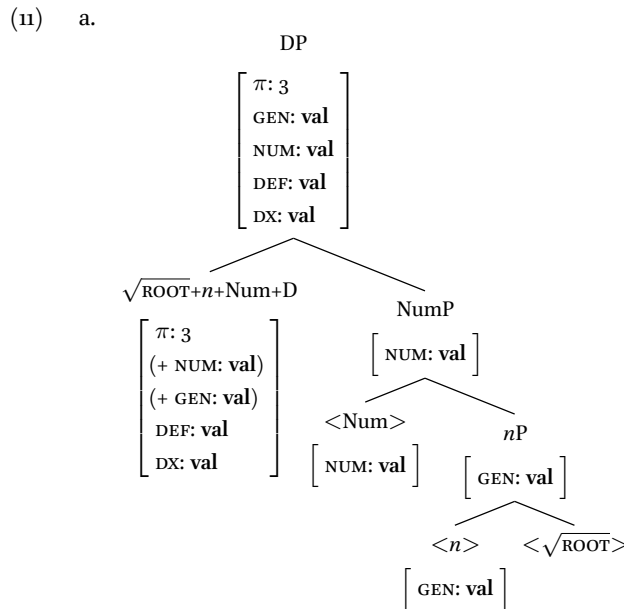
(11) a.

DP

$\left[\begin{array}{l} \pi\text{: 3} \\ \text{GEN: } \mathbf{val} \\ \text{NUM: } \mathbf{val} \\ \text{DEF: } \mathbf{val} \\ \text{DX: } \mathbf{val} \end{array}\right]$

$\sqrt{\text{ROOT}}+n+\text{Num}+\text{D}$

$\left[\begin{array}{l} \pi\text{: 3} \\ (+\text{ NUM: } \mathbf{val}) \\ (+\text{ GEN: } \mathbf{val}) \\ \text{DEF: } \mathbf{val} \\ \text{DX: } \mathbf{val} \end{array}\right]$

NumP

$\left[\text{NUM: } \mathbf{val}\right]$

$<$Num$>$

$\left[\text{NUM: } \mathbf{val}\right]$

$n$P

$\left[\text{GEN: } \mathbf{val}\right]$

$<n>$

$\left[\text{GEN: } \mathbf{val}\right]$

$<\sqrt{\text{ROOT}}>$